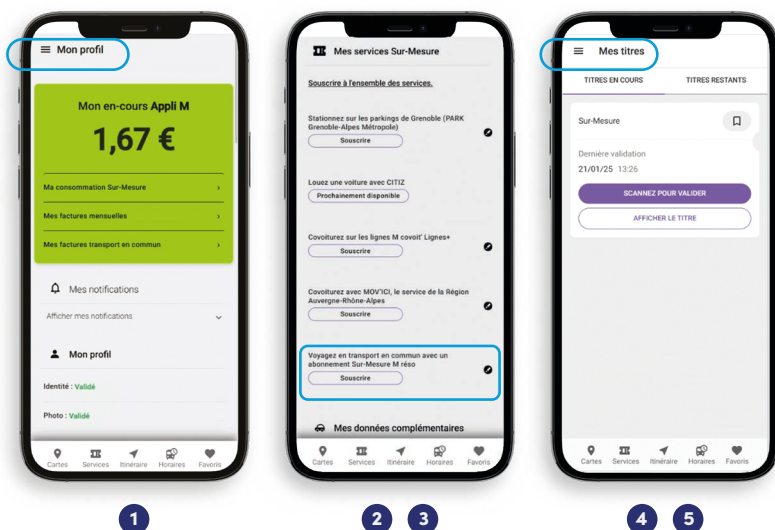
Mon profil

Mon en-cours Appli M

1,67 €

Ma consommation Sur-Mesure ›

Mes factures mensuelles ›

Mes factures transport en commun ›

Mes notifications

Afficher mes notifications

Mon profil

Identité : Validé

Photo : Validé

Cartes Services Itinéraire Horaires Favoris

Mes services Sur-Mesure

Souscrire à l'ensemble des services.

Stationnez sur les parkings de Grenoble (PARK Grenoble-Alpes Métropole)

Souscrire

Louez une voiture avec CITIZ

Prochainement disponible

Covoiturez sur les lignes M covoit' Lignes+

Souscrire

Covoiturez avec MOV'ICI, le service de la Région Auvergne-Rhône-Alpes

Souscrire

Voyagez en transport en commun avec un abonnement Sur-Mesure M réso

Souscrire

Mes données complémentaires

Cartes Services Itinéraire Horaires Favoris

Mes titres

TITRES EN COURS TITRES RESTANTS

Sur-Mesure

Dernière validation

21/01/25 13:26

SCANNEZ POUR VALIDER

AFFICHER LE TITRE

Cartes Services Itinéraire Horaires Favoris

1

2 3

4 5